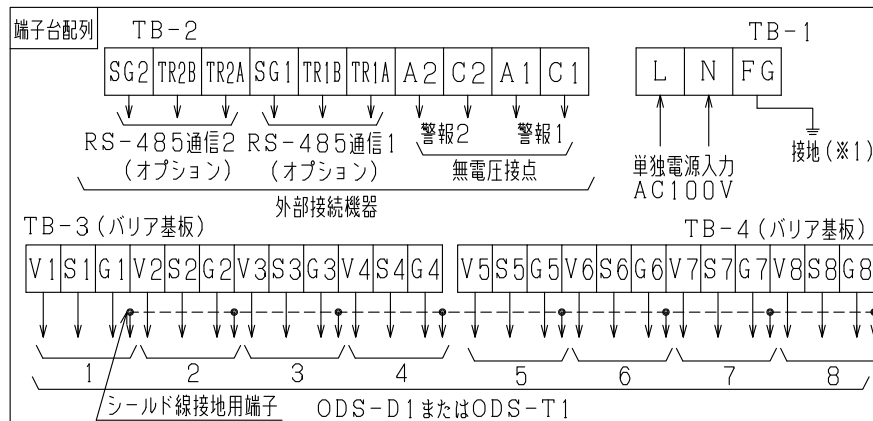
端子台配列

TB－2

| SG2 | TR2B | TR2A | SG1 | TR1B | TR1A | A2 | C2 | A1 | C1 |
|---|---|---|---|---|---|---|---|---|---|

RS－485通信2（オプション）　RS－485通信1（オプション）　警報2　警報1　無電圧接点

外部接続機器

TB－1

| L | N | FG |
|---|---|---|

単独電源入力 AC100V　接地（※1）

TB－3（バリア基板）

| V1 | S1 | G1 | V2 | S2 | G2 | V3 | S3 | G3 | V4 | S4 | G4 |
|---|---|---|---|---|---|---|---|---|---|---|---|

TB－4（バリア基板）

| V5 | S5 | G5 | V6 | S6 | G6 | V7 | S7 | G7 | V8 | S8 | G8 |
|---|---|---|---|---|---|---|---|---|---|---|---|

1　2　3　4　5　6　7　8

シールド線接地用端子

ODS－D1またはODS－T1